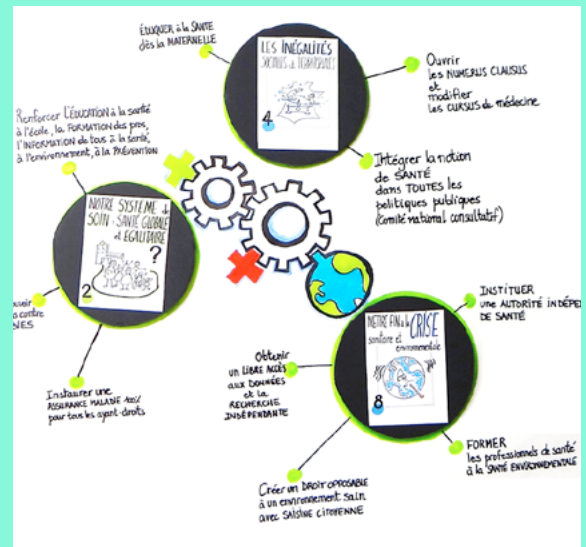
ÉDUQUER à la SANTÉ dès la MATERNELLE

LES INÉGALITÉS SOCIALES et TERRITORIALES

4

Ouvrir les NUMERUS CLAUSUS et modifier les CURSUS de médecine

Renforcer l'ÉDUCATION à la santé à l'école, la FORMATION des pros, l'INFORMATION de tous à la santé, à l'environnement, à la PRÉVENTION

Intégrer la notion de SANTÉ dans TOUTES les politiques publiques (Comité national consultatif)

NOTRE SYSTÈME de SOIN → SANTÉ GLOBALE et ÉGALITAIRE

2

?

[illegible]uvoir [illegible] contre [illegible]NES

Instaurer une ASSURANCE MALADIE 100% pour tous les ayant-droits

INSTITUER une AUTORITÉ INDÉPE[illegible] DE SANTÉ

METTRE FIN à la CRISE sanitaire et environnementale

8

Obtenir un LIBRE ACCÈS aux DONNÉES et la RECHERCHE INDÉPENDANTE

FORMER les professionnels de santé à la SANTÉ ENVIRONNEMENTALE

Créer un DROIT OPPOSABLE à un environnement sain avec SAISINE CITOYENNE